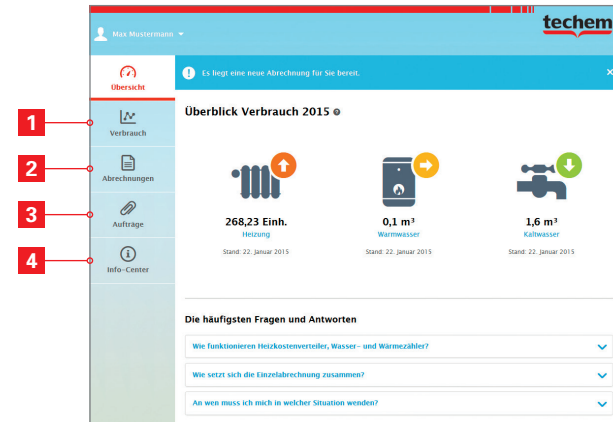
Max Mustermann

techem

Übersicht

1
Verbrauch

2
Abrechnungen

3
Aufträge

4
Info-Center

Es liegt eine neue Abrechnung für Sie bereit.

×

Überblick Verbrauch 2015

268,23 Einh.
Heizung
Stand: 22. Januar 2015

0,1 m³
Warmwasser
Stand: 22. Januar 2015

1,6 m³
Kaltwasser
Stand: 22. Januar 2015

Die häufigsten Fragen und Antworten

Wie funktionieren Heizkostenverteiler, Wasser- und Wärmezähler?

Wie setzt sich die Einzelabrechnung zusammen?

An wen muss ich mich in welcher Situation wenden?